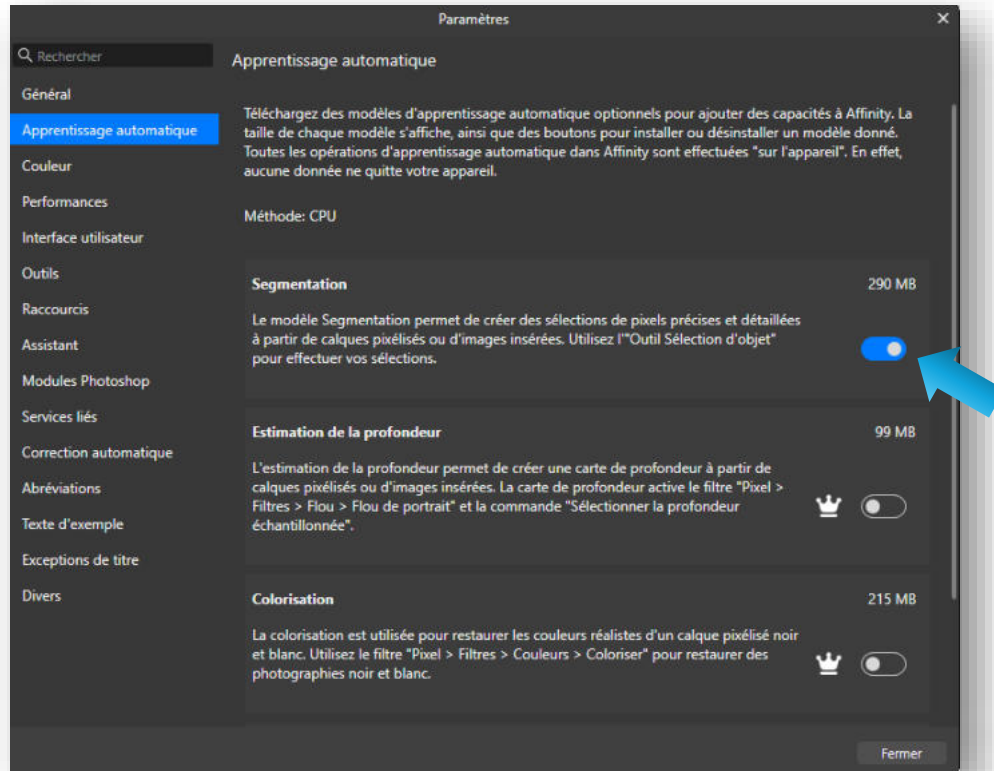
Paramètres

Rechercher

Général
Apprentissage automatique
Couleur
Performances
Interface utilisateur
Outils
Raccourcis
Assistant
Modules Photoshop
Services liés
Correction automatique
Abréviations
Texte d'exemple
Exceptions de titre
Divers

Apprentissage automatique

Téléchargez des modèles d'apprentissage automatique optionnels pour ajouter des capacités à Affinity. La taille de chaque modèle s'affiche, ainsi que des boutons pour installer ou désinstaller un modèle donné. Toutes les opérations d'apprentissage automatique dans Affinity sont effectuées "sur l'appareil". En effet, aucune donnée ne quitte votre appareil.

Méthode: CPU

Segmentation
290 MB
Le modèle Segmentation permet de créer des sélections de pixels précises et détaillées à partir de calques pixélisés ou d'images insérées. Utilisez l'"Outil Sélection d'objet" pour effectuer vos sélections.

Estimation de la profondeur
99 MB
L'estimation de la profondeur permet de créer une carte de profondeur à partir de calques pixélisés ou d'images insérées. La carte de profondeur active le filtre "Pixel > Filtres > Flou > Flou de portrait" et la commande "Sélectionner la profondeur échantillonnée".

Colorisation
215 MB
La colorisation est utilisée pour restaurer les couleurs réalistes d'un calque pixélisé noir et blanc. Utilisez le filtre "Pixel > Filtres > Couleurs > Coloriser" pour restaurer des photographies noir et blanc.

Fermer